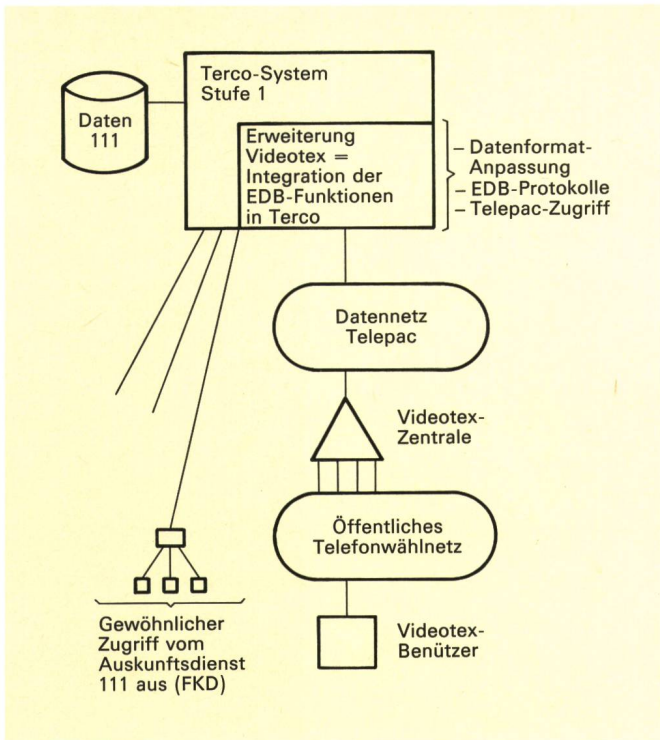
Daten 111

Terco-System Stufe 1

Erweiterung Videotex = Integration der EDB-Funktionen in Terco

– Datenformat-Anpassung
– EDB-Protokolle
– Telepac-Zugriff

Datennetz Telepac

Videotex-Zentrale

Öffentliches Telefonwählnetz

Videotex-Benützer

Gewöhnlicher Zugriff vom Auskunftsdienst 111 aus (FKD)